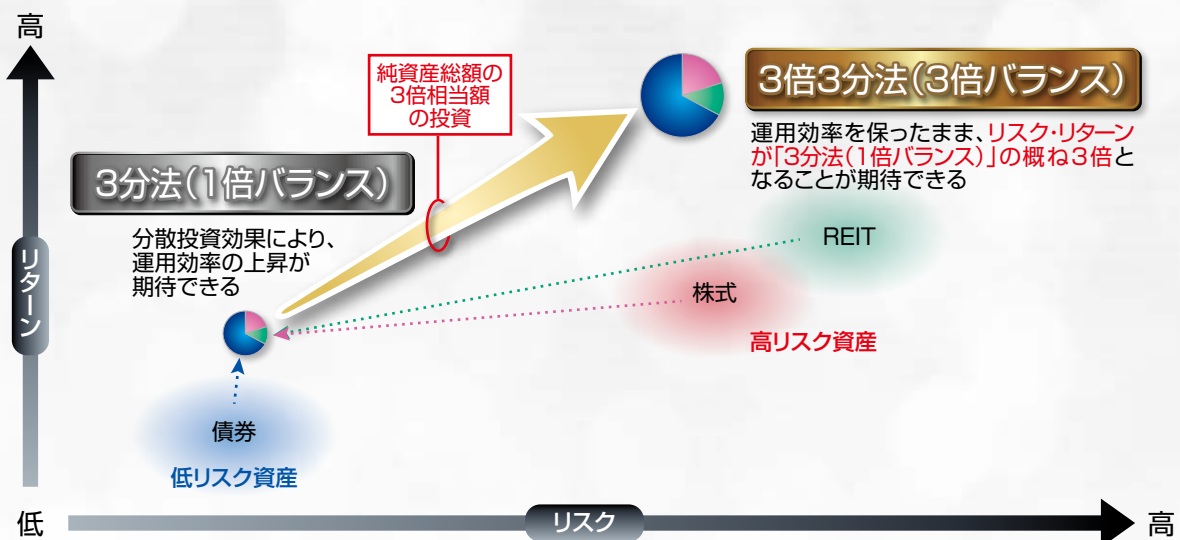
高

リターン

純資産総額の3倍相当額の投資

3倍3分法(3倍バランス)

運用効率を保ったまま、リスク・リターンが「3分法(1倍バランス)」の概ね3倍となることが期待できる

3分法(1倍バランス)

分散投資効果により、運用効率の上昇が期待できる

REIT

株式

高リスク資産

債券

低リスク資産

低

リスク

高